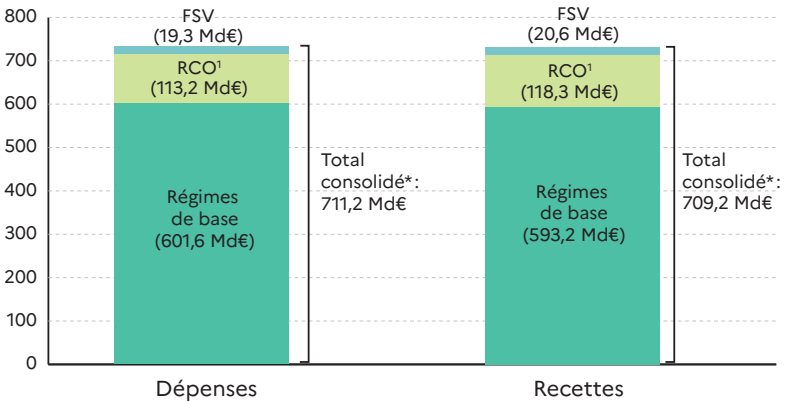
800
700
600
500
400
300
200
100
0

FSV (19,3 Md€)
RCO$^1$ (113,2 Md€)
Régimes de base (601,6 Md€)
Total consolidé*: 711,2 Md€

FSV (20,6 Md€)
RCO$^1$ (118,3 Md€)
Régimes de base (593,2 Md€)
Total consolidé*: 709,2 Md€

Dépenses
Recettes